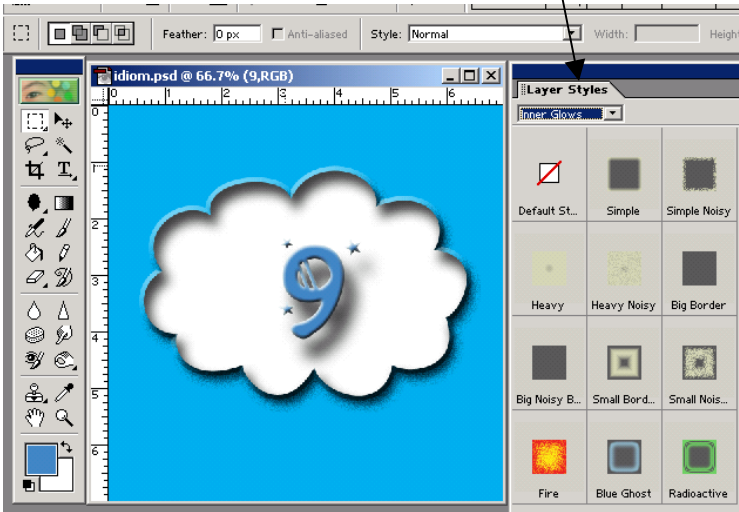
Feather: 0 px
Anti-aliased
Style: Normal
Width:
Heigh

idiom.psd @ 66.7% (9,RGB)

0 1 2 3 4 5 6

0
1
2
3
4
5
6

9

Layer Styles
Inner Glows

Default St...
Simple
Simple Noisy
Heavy
Heavy Noisy
Big Border
Big Noisy B...
Small Bord...
Small Nois...
Fire
Blue Ghost
Radioactive